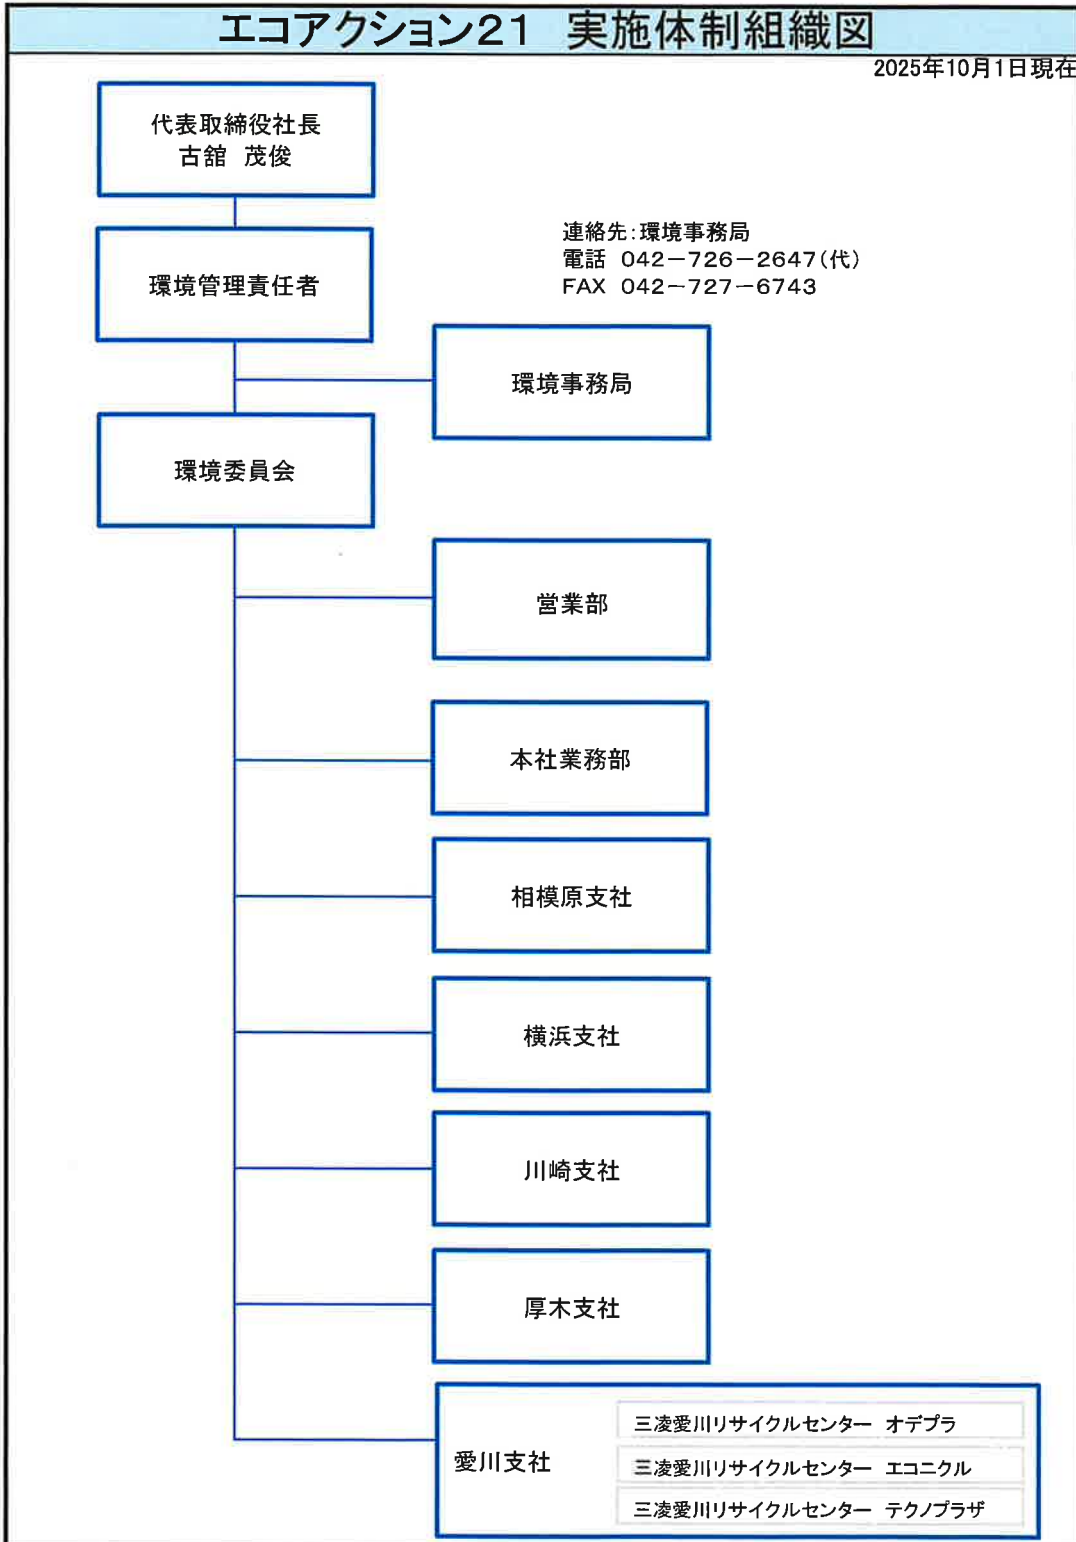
エコアクション21　実施体制組織図

2025年10月1日現在

代表取締役社長
古舘　茂俊

環境管理責任者

連絡先:環境事務局
電話　042−726−2647(代)
FAX　042−727−6743

環境事務局

環境委員会

営業部

本社業務部

相模原支社

横浜支社

川崎支社

厚木支社

愛川支社

三凌愛川リサイクルセンター　オデプラ

三凌愛川リサイクルセンター　エコニクル

三凌愛川リサイクルセンター　テクノプラザ